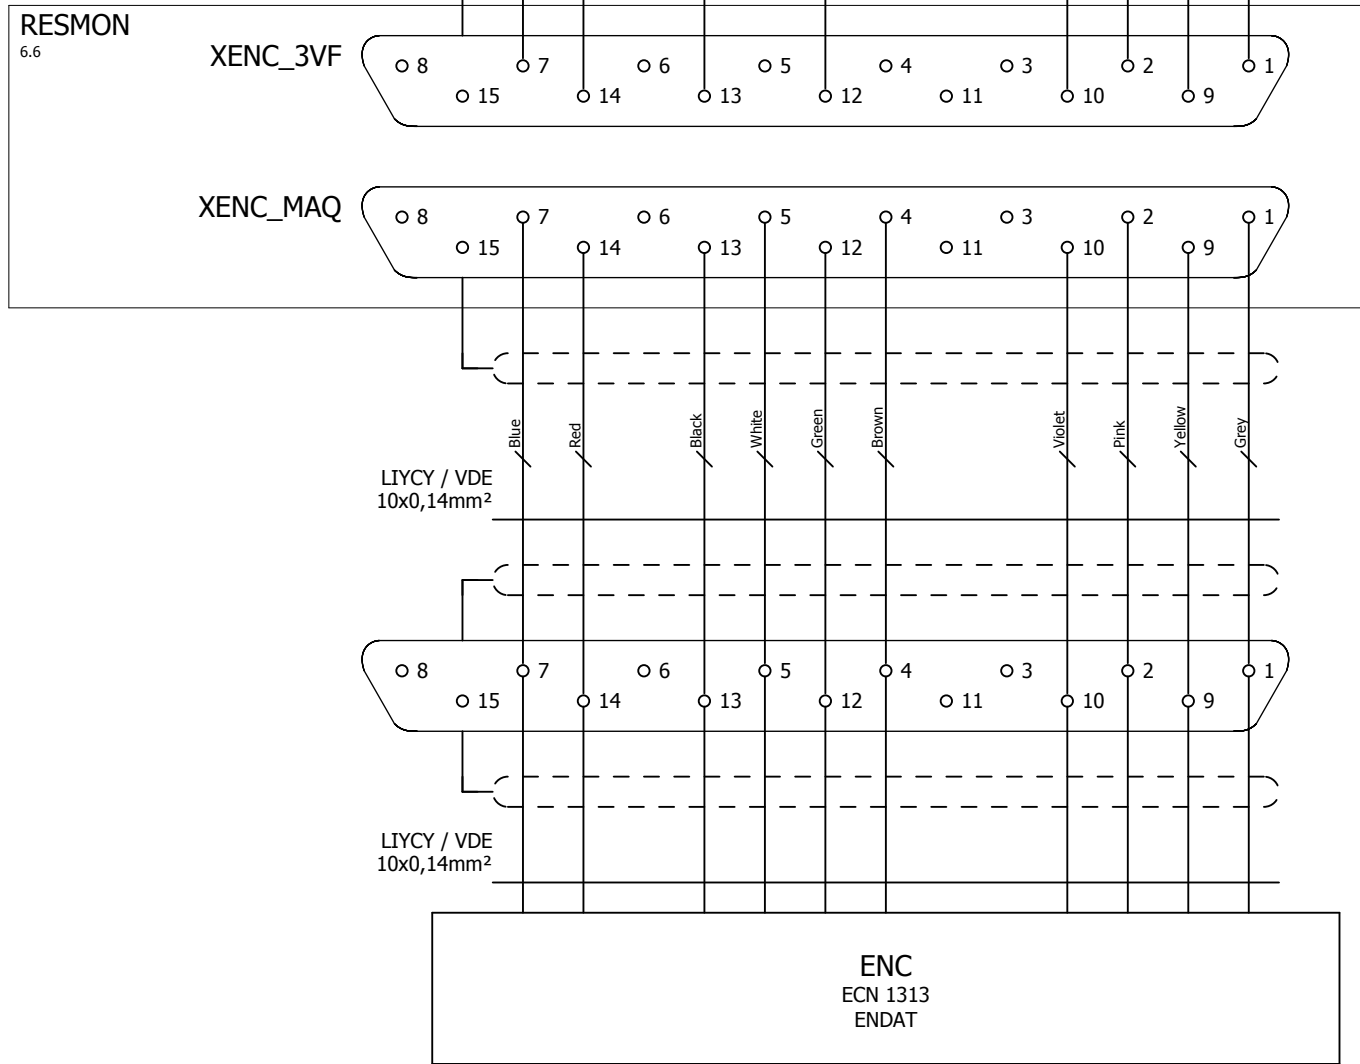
RESMON
6.6

XENC_3VF
8 7 6 5 4 3 2 1
15 14 13 12 11 10 9

XENC_MAQ
8 7 6 5 4 3 2 1
15 14 13 12 11 10 9

Blue Red Black White Green Brown Violet Pink Yellow Grey

LIYCY / VDE
10x0,14mm²

8 7 6 5 4 3 2 1
15 14 13 12 11 10 9

LIYCY / VDE
10x0,14mm²

ENC
ECN 1313
ENDAT